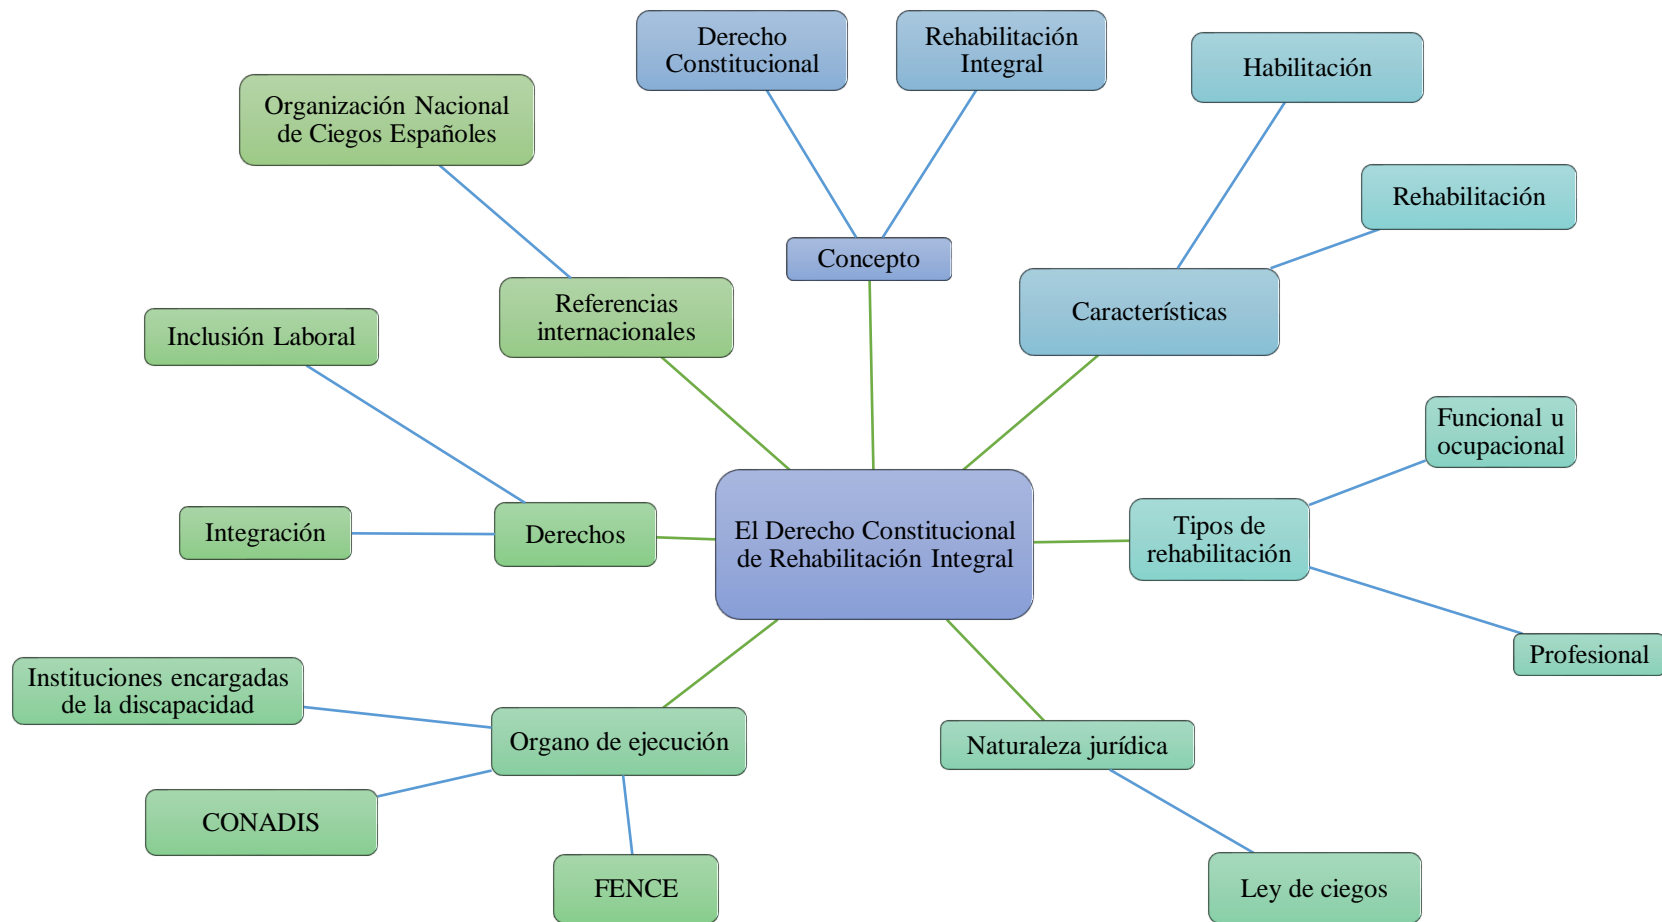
El Derecho Constitucional de Rehabilitación Integral

Concepto

Derecho Constitucional

Rehabilitación Integral

Características

Habilitación

Rehabilitación

Tipos de rehabilitación

Funcional u ocupacional

Profesional

Naturaleza jurídica

Ley de ciegos

Organo de ejecución

Instituciones encargadas de la discapacidad

CONADIS

FENCE

Derechos

Inclusión Laboral

Integración

Referencias internacionales

Organización Nacional de Ciegos Españoles